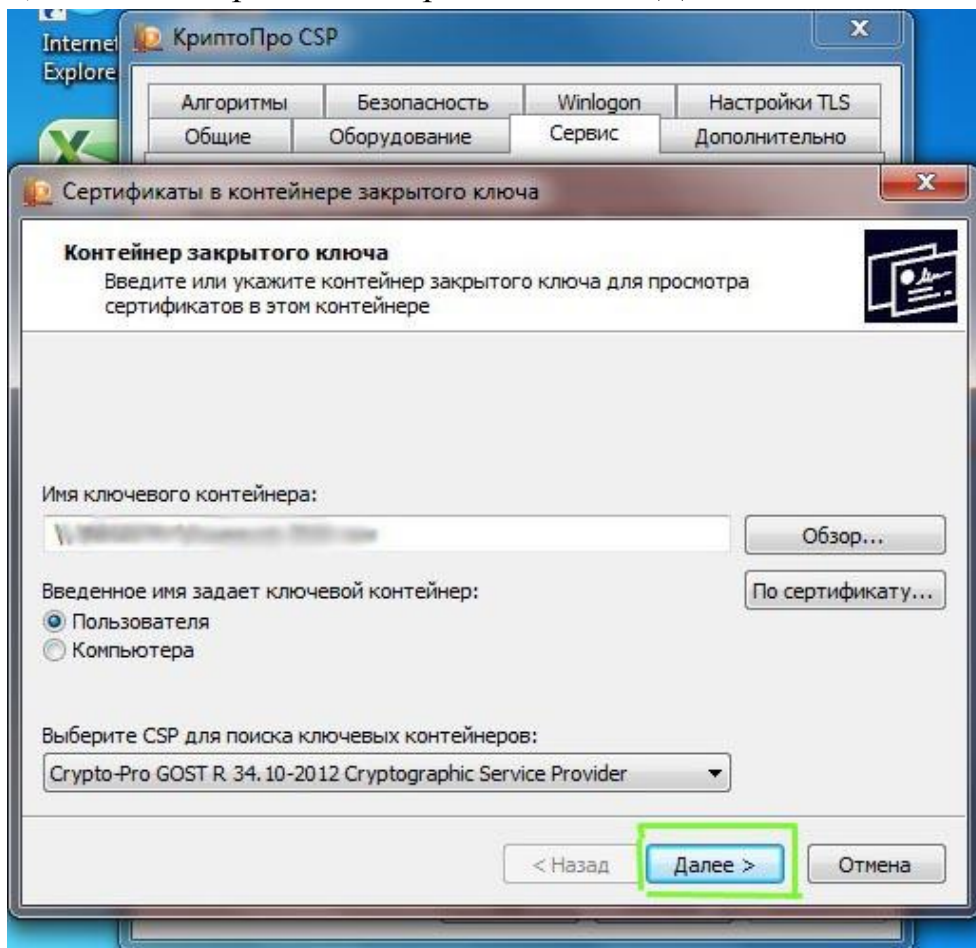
Internet Explorer

КриптоПро CSP

Алгоритмы | Безопасность | Winlogon | Настройки TLS
Общие | Оборудование | Сервис | Дополнительно

Сертификаты в контейнере закрытого ключа

Контейнер закрытого ключа
Введите или укажите контейнер закрытого ключа для просмотра сертификатов в этом контейнере

Имя ключевого контейнера:

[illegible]

Обзор...

Введенное имя задает ключевой контейнер:

По сертификату...

Пользователя
Компьютера

Выберите CSP для поиска ключевых контейнеров:

Crypto-Pro GOST R 34.10-2012 Cryptographic Service Provider

< Назад   Далее >   Отмена